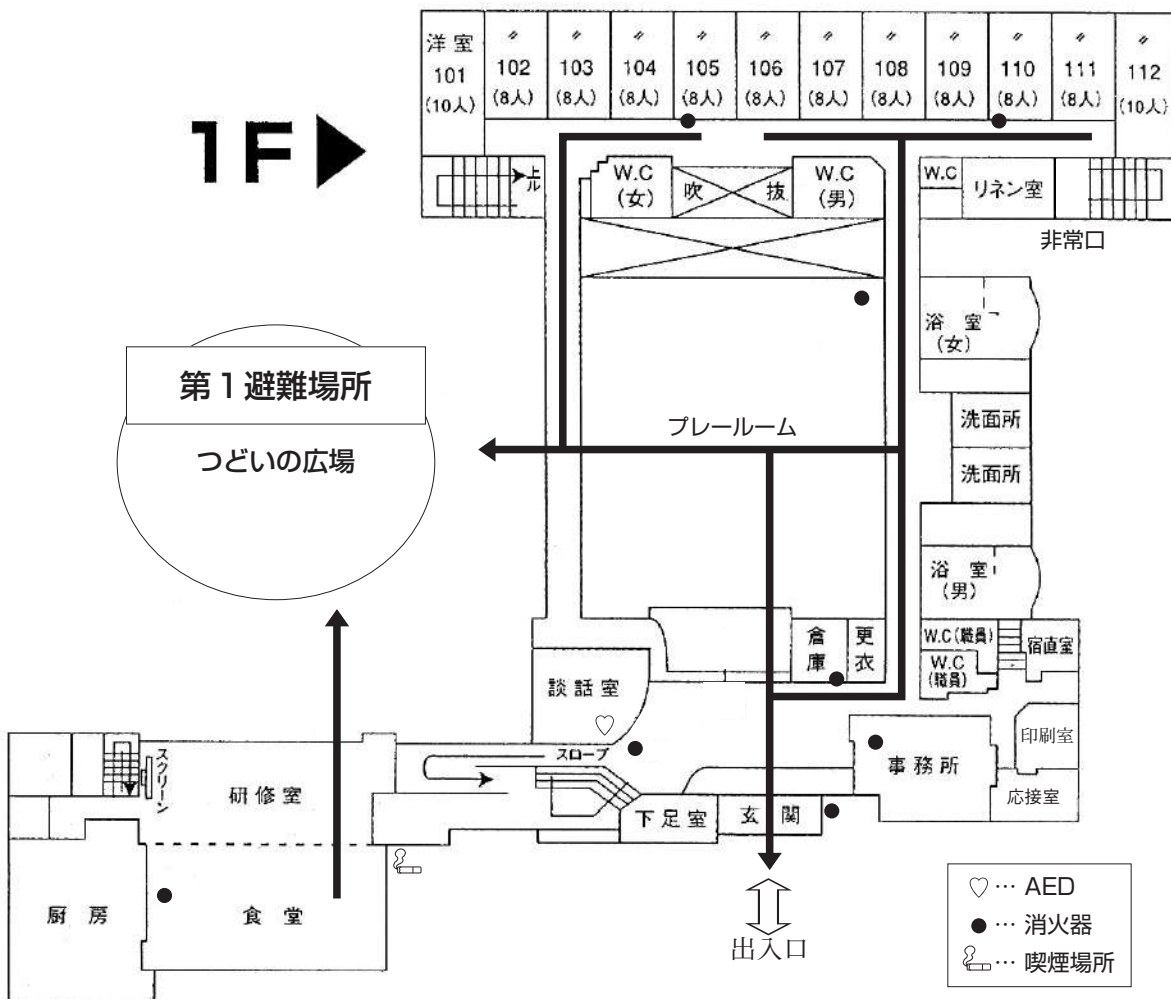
1F

洋室 101 (10人)
102 (8人)
103 (8人)
104 (8人)
105 (8人)
106 (8人)
107 (8人)
108 (8人)
109 (8人)
110 (8人)
111 (8人)
112 (10人)

上ル
W.C (女)
吹
抜
W.C (男)
W.C
リネン室
非常口

浴室 (女)
第1避難場所
つどいの広場
プレールーム
洗面所
洗面所
浴室 (男)
倉庫
更衣
W.C (職員)
宿直室
W.C (職員)
談話室
スロープ
スクリーン
研修室
事務所
印刷室
応接室
下足室
玄関
厨房
食堂
出入口

♡… AED
●… 消火器
… 喫煙場所